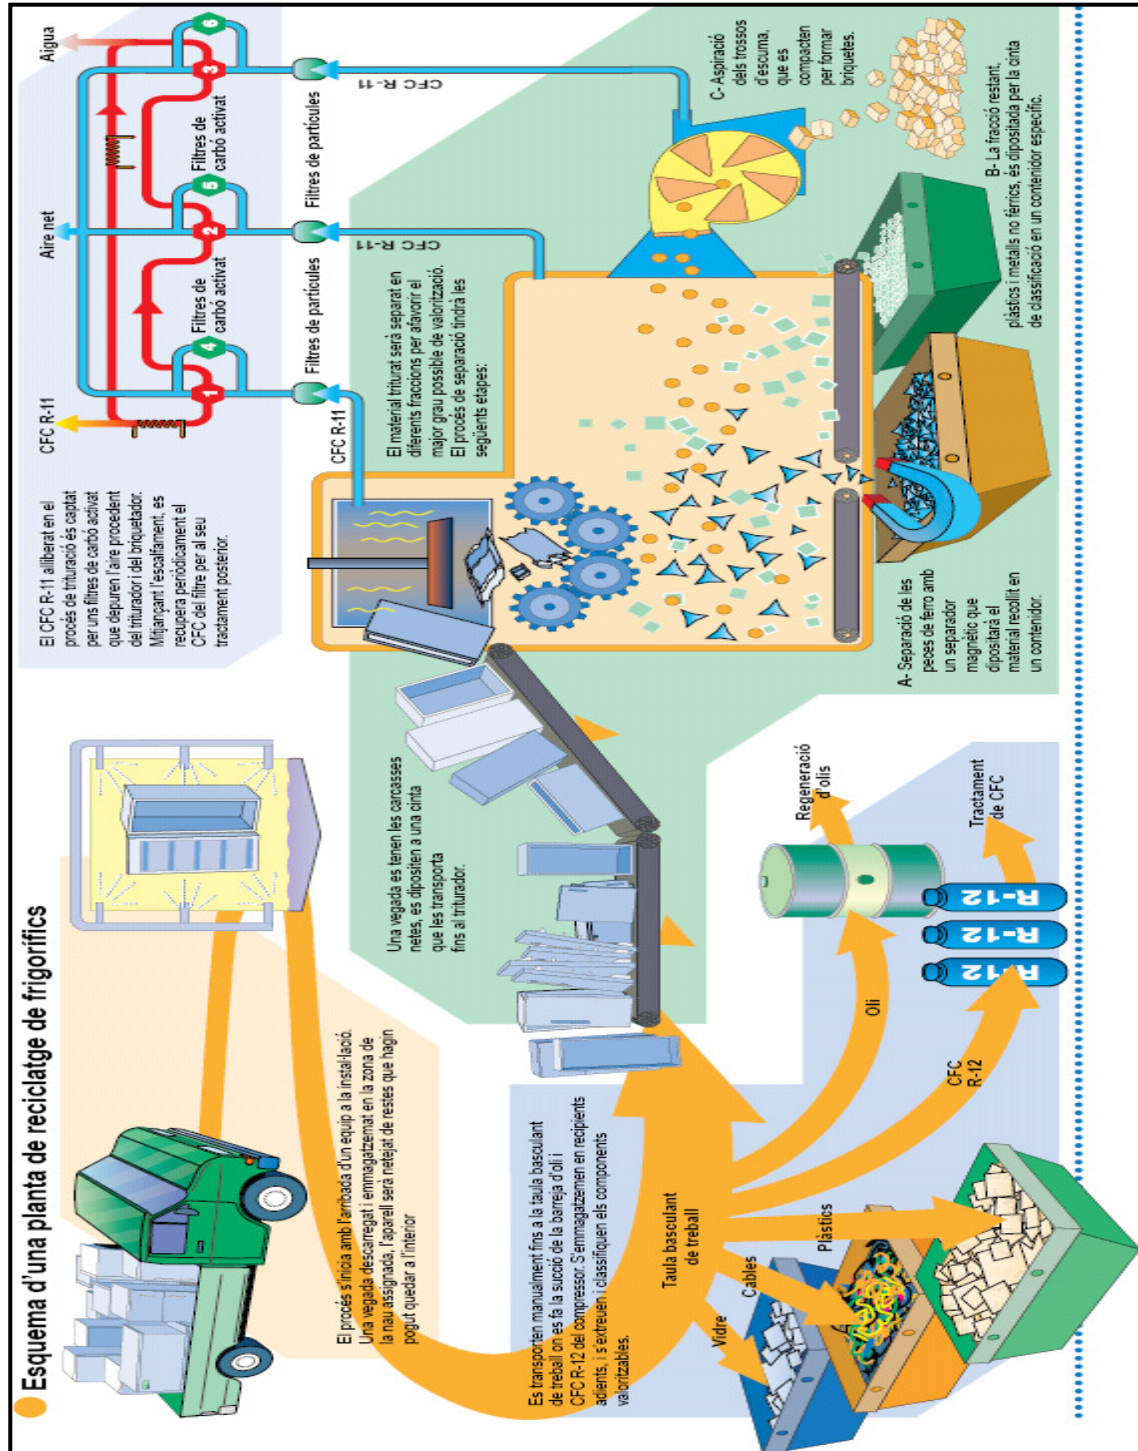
Esquema d'una planta de reciclatge de frigorífics

El procés s'inicia amb l'arribada d'un equip a la instal·lació. Una vegada descarregat i emmagatzemat en la zona de la nau assignada, l'aparell serà netejat de restes que hagin pogut quedar a l'interior

Es transporten manualment fins a la taula basculant de treball on es fa la succió de la barreja d'oli i CFC R-12 del compressor. S'emmagatzemen en recipients adients, i s'extreuen i classifiquen els components valoritzables.

Taula basculant de treball

Vidre

Cables

Plàstics

Oli

CFC R-12

R-12

R-12

R-12

Regeneració d'olis

Tractament de CFC

Una vegada es tenen les carcasses netes, es dipositen a una cinta que les transporta fins al triturador.

El CFC R-11 alliberat en el procés de trituració és captat per uns filtres de carbó activat que depuren l'aire procedent del triturador i del briquetador. Mitjançant l'escalfament, es recupera periòdicament el CFC del filtre per al seu tractament posterior.

CFC R-11

CFC R-11

Filtres de partícules

Filtres de carbó activat

Aire net

Filtres de partícules

Filtres de carbó activat

Aigua

CFC R-11

CFC R-11

1

2

3

4

5

6

El material triturat serà separat en diferents fraccions per afavorir el major grau possible de valorització. El procés de separació tindrà les següents etapes:

A- Separació de les peces de ferro amb un separador magnètic que dipositarà el material recollit en un contenidor.

B- La fracció restant, plàstics i metalls no fèrrics, és dipositada per la cinta de classificació en un contenidor específic.

C- Aspiració dels trossos d'escuma, que es compacten per formar briquetes.